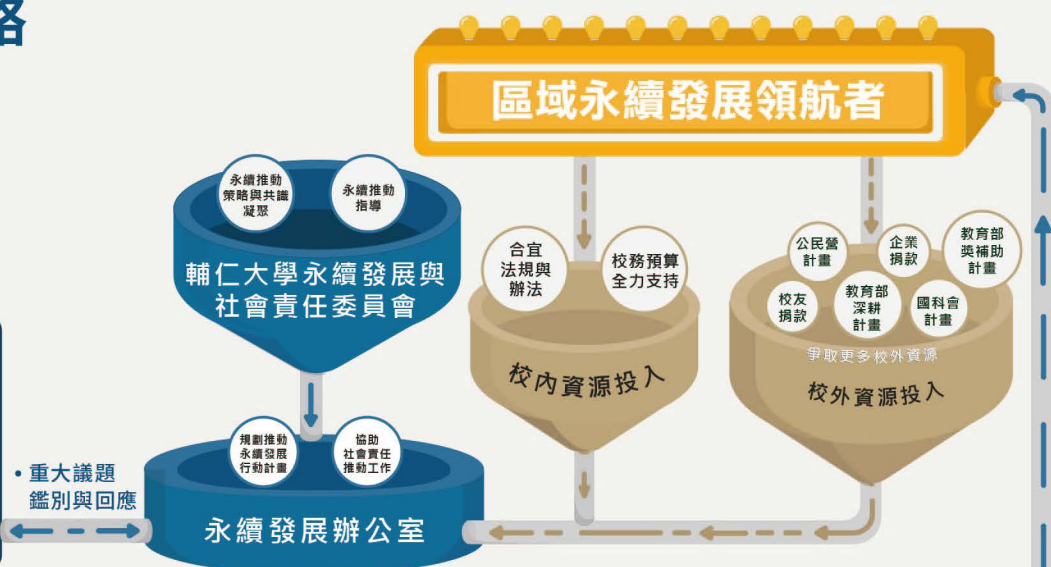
略

區域永續發展領航者

永續推動策略與共識凝聚

永續推動指導

輔仁大學永續發展與社會責任委員會

合宜法規與辦法

校務預算全力支持

校內資源投入

公民營計畫

企業捐款

教育部獎補助計畫

校友捐款

教育部深耕計畫

國科會計畫

爭取更多校外資源

校外資源投入

規劃推動永續發展行動計畫

協助社會責任推動工作

• 重大議題鑑別與回應

永續發展辦公室